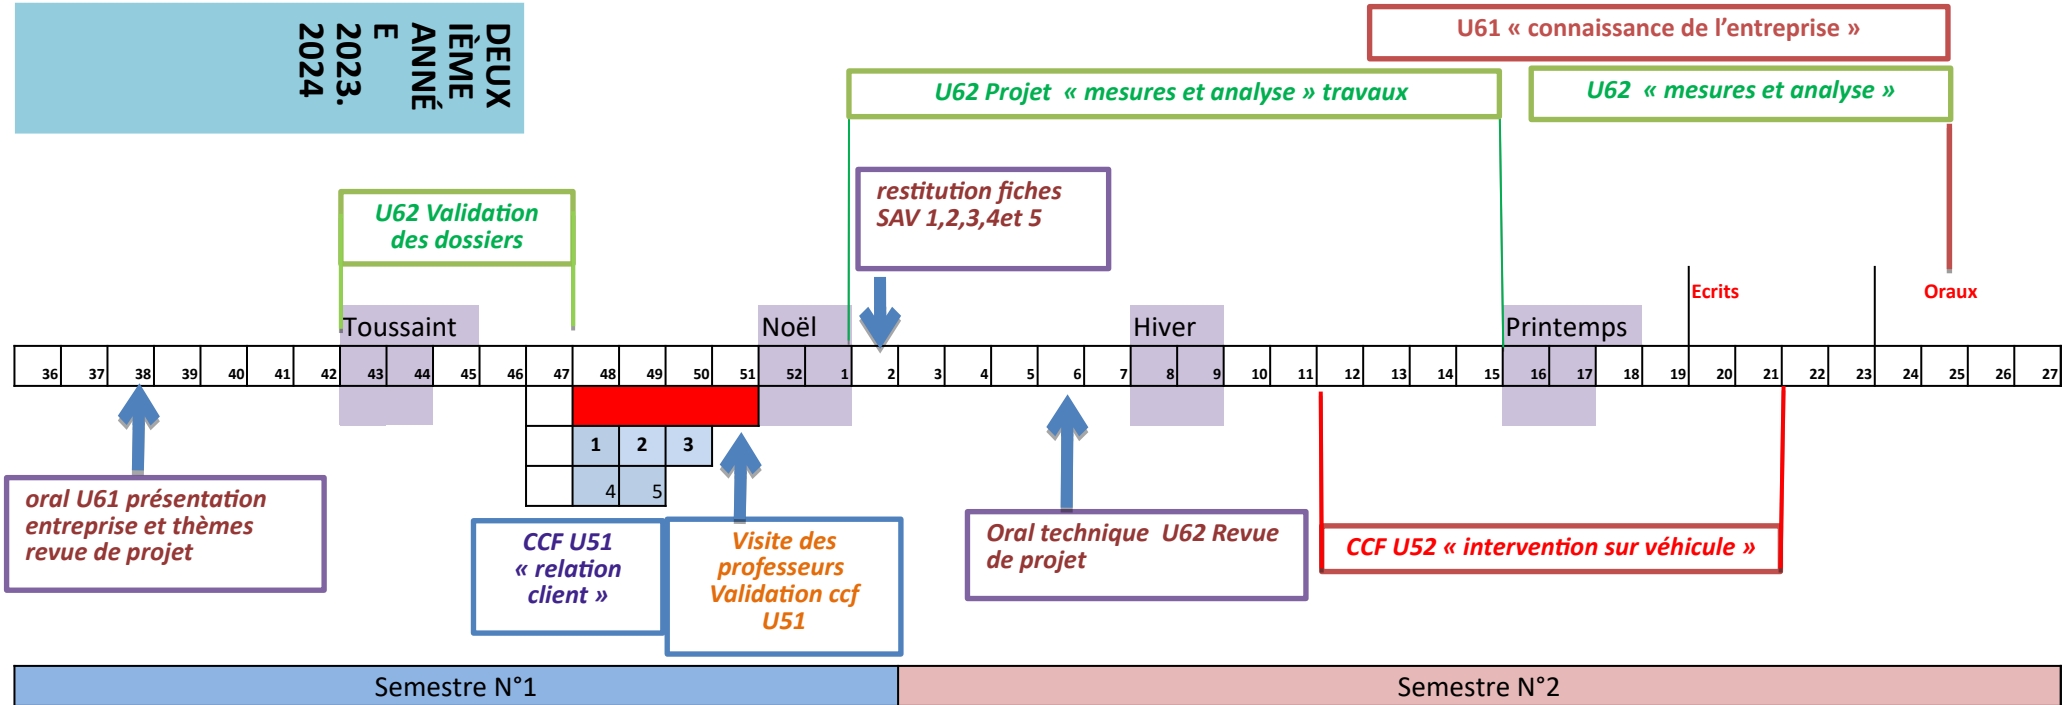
DEUXIÈME ANNÉE 2023. 2024

U61 « connaissance de l'entreprise »

U62 Projet « mesures et analyse » travaux

U62 « mesures et analyse »

U62 Validation des dossiers

restitution fiches SAV 1,2,3,4et 5

Ecrits

Oraux

Toussaint

Noël

Hiver

Printemps

| 36 | 37 | 38 | 39 | 40 | 41 | 42 | 43 | 44 | 45 | 46 | 47 | 48 | 49 | 50 | 51 | 52 | 1 | 2 | 3 | 4 | 5 | 6 | 7 | 8 | 9 | 10 | 11 | 12 | 13 | 14 | 15 | 16 | 17 | 18 | 19 | 20 | 21 | 22 | 23 | 24 | 25 | 26 | 27 |
|---|---|---|---|---|---|---|---|---|---|---|---|---|---|---|---|---|---|---|---|---|---|---|---|---|---|---|---|---|---|---|---|---|---|---|---|---|---|---|---|---|---|---|---|

1 2 3
4 5

oral U61 présentation entreprise et thèmes revue de projet

CCF U51 « relation client »

Visite des professeurs Validation ccf U51

Oral technique U62 Revue de projet

CCF U52 « intervention sur véhicule »

Semestre N°1

Semestre N°2